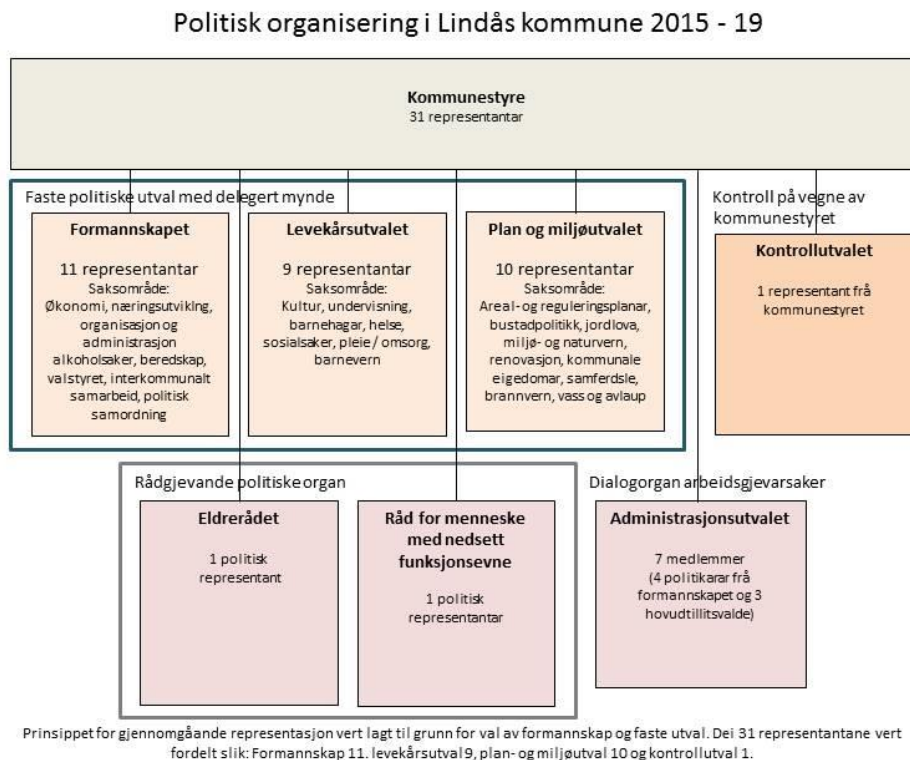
Politisk organisering i Lindås kommune 2015 - 19

Kommunestyre
31 representantar

Faste politiske utval med delegert mynde

Formannskapet

11 representantar
Saksområde:
Økonomi, næringsutvikling, organisasjon og administrasjon alkoholsaker, beredskap, valstyret, interkommunalt samarbeid, politisk samordning

Levekårsutvalet

9 representantar
Saksområde:
Kultur, undervisning, barnehagar, helse, sosialsaker, pleie / omsorg, barnevern

Plan og miljøutvalet

10 representantar
Saksområde:
Areal- og reguleringsplanar, bustadpolitikk, jordlova, miljø- og naturvern, renovasjon, kommunale eigedomar, samferdsle, brannvern, vass og avlaup

Kontroll på vegne av kommunestyret

Kontrollutvalet

1 representant frå kommunestyret

Rådgjevande politiske organ

Eldrerådet

1 politisk representant

Råd for menneske med nedsett funksjonsevne

1 politisk representantar

Dialogorgan arbeidsgjevarsaker

Administrasjonsutvalet

7 medlemmer
(4 politikarar frå formannskapet og 3 hovudtillitsvalde)

Prinsippet for gjennomgåande representasjon vert lagt til grunn for val av formannskap og faste utval. Dei 31 representantane vert fordelt slik: Formannskap 11. levekårsutval 9, plan- og miljøutval 10 og kontrollutval 1.